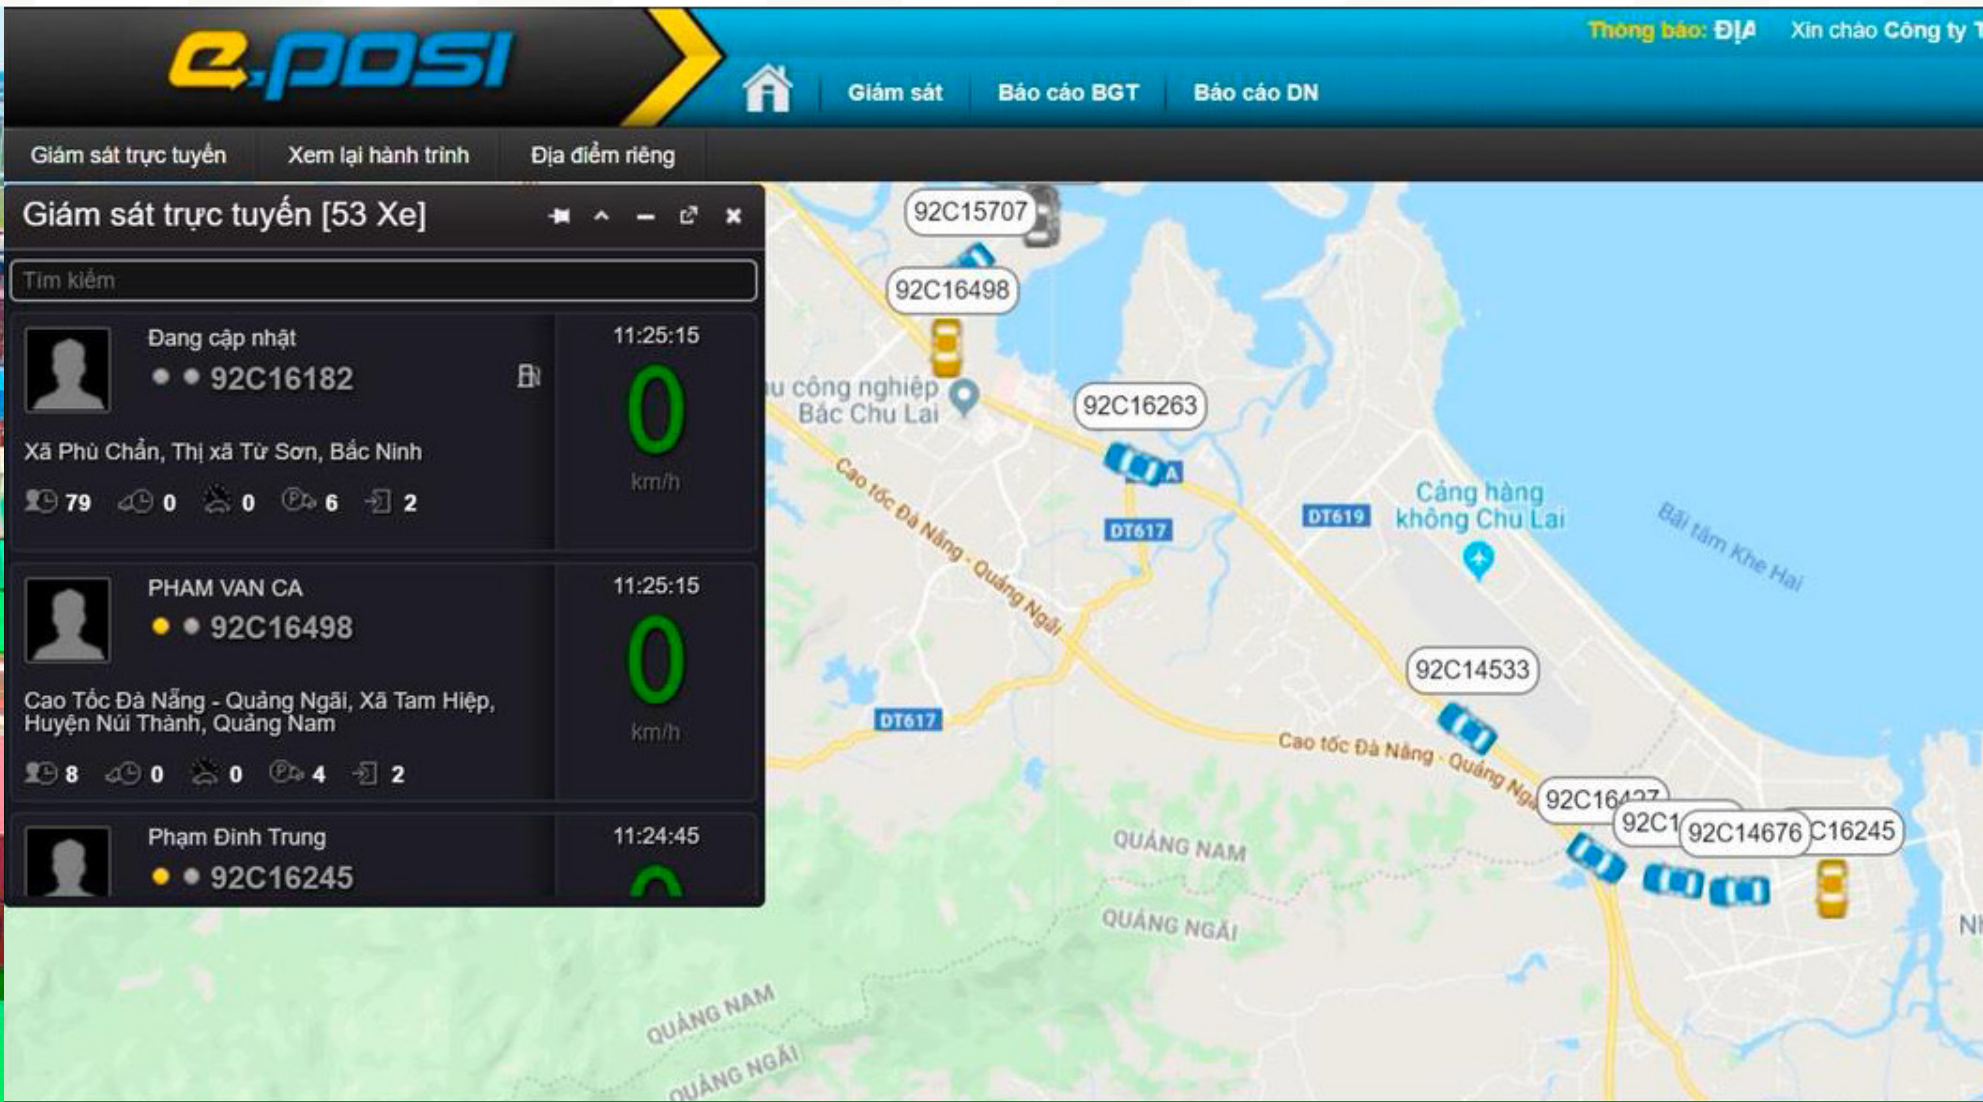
e.posi

Thông báo: ĐỊA Xin chào Công ty T

Giám sát Báo cáo BGT Báo cáo DN

Giám sát trực tuyến Xem lại hành trình Địa điểm riêng

Giám sát trực tuyến [53 Xe]

Tìm kiếm

Đang cập nhật
92C16182
Xã Phù Chẩn, Thị xã Từ Sơn, Bắc Ninh
79 0 0 6 2
11:25:15
0
km/h

PHAM VAN CA
92C16498
Cao Tốc Đà Nẵng - Quảng Ngãi, Xã Tam Hiệp, Huyện Núi Thành, Quảng Nam
8 0 0 4 2
11:25:15
0
km/h

Phạm Đình Trung
92C16245
11:24:45

92C15707
92C16498
u công nghiệp Bắc Chu Lai
92C16263
Cao tốc Đà Nẵng - Quảng Ngãi
DT617
DT619
Cảng hàng không Chu Lai
Bãi tắm Khe Hai
92C14533
DT617
Cao tốc Đà Nẵng - Quảng Ng
92C16427
92C1
92C14676
C16245
QUẢNG NAM
QUẢNG NGÃI
QUẢNG NAM
QUẢNG NGÃI
N